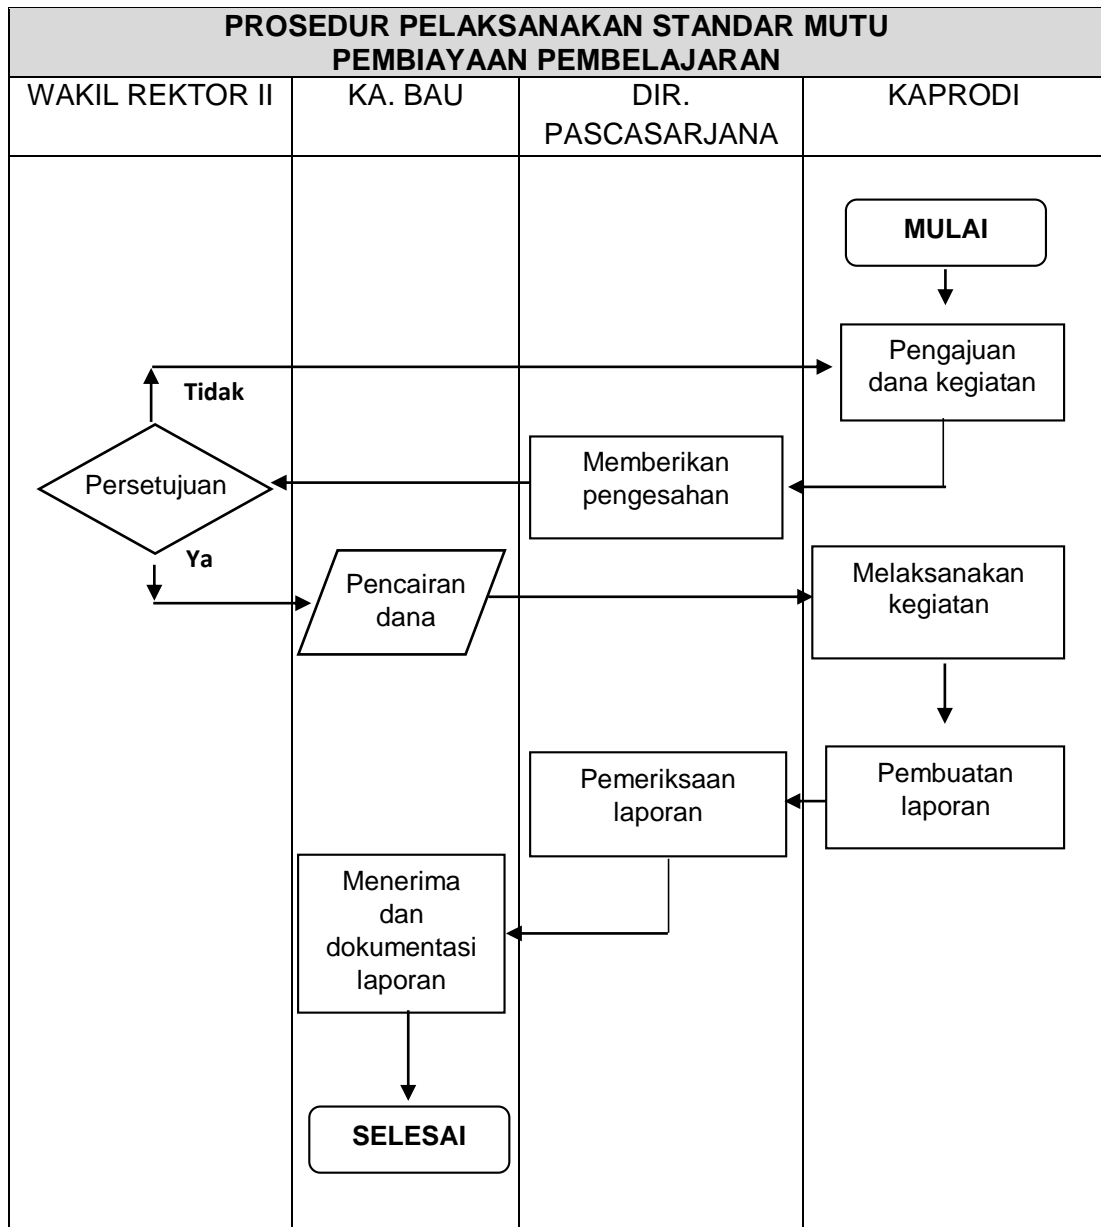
PROSEDUR PELAKSANAKAN STANDAR MUTU PEMBIAYAAN PEMBELAJARAN

| WAKIL REKTOR II | KA. BAU | DIR. PASCASARJANA | KAPRODI |
|---|---|---|---|

MULAI

Pengajuan dana kegiatan

Tidak

Memberikan pengesahan

Persetujuan

Ya

Pencairan dana

Melaksanakan kegiatan

Pemeriksaan laporan

Pembuatan laporan

Menerima dan dokumentasi laporan

SELESAI